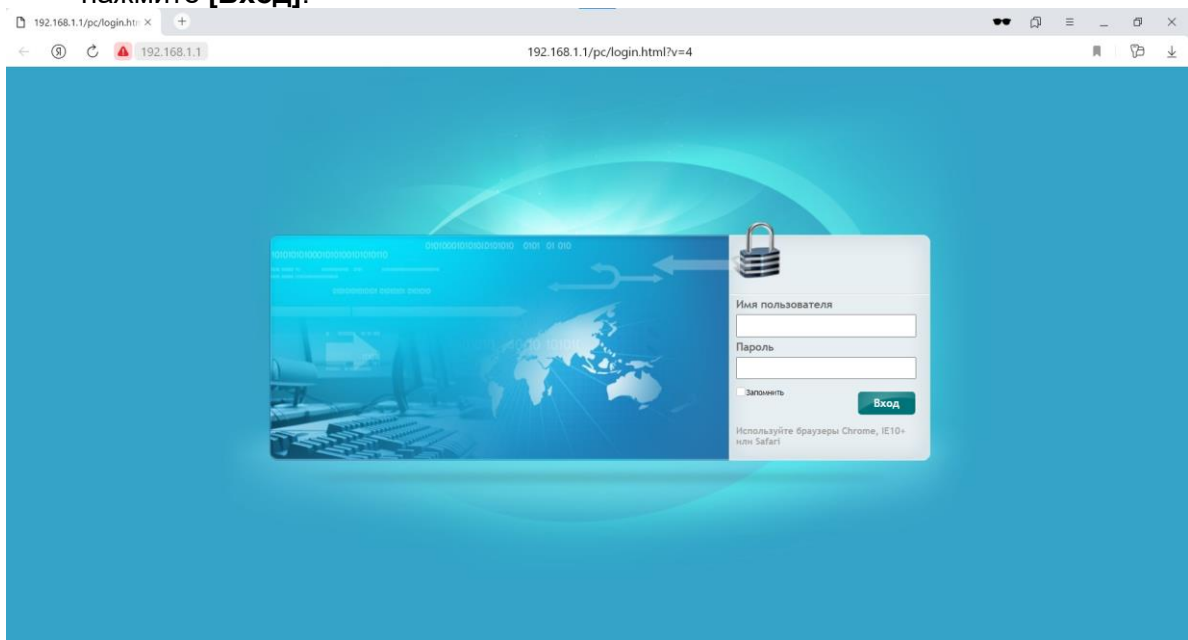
нажмите [Вход].

192.168.1.1/pc/login.htm ×

192.168.1.1

192.168.1.1/pc/login.html?v=4

0101000101010101010 0101 01 010

1010101010001010100101010110

Имя пользователя

Пароль

Запомнить

Вход

Используйте браузеры Chrome, IE10+ или Safari